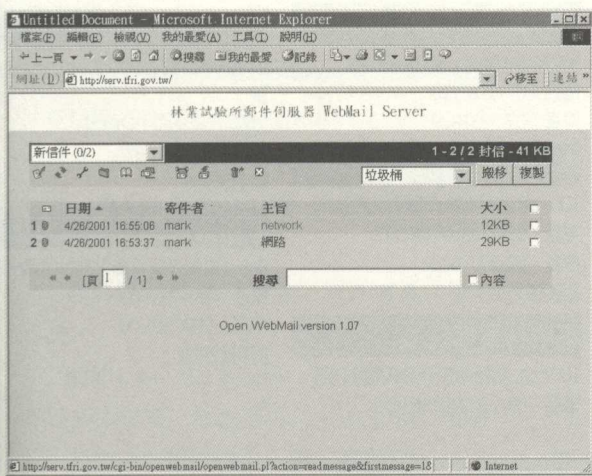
Untitled Document - Microsoft Internet Explorer

檔案(F) 編輯(E) 檢視(V) 我的最愛(A) 工具(T) 說明(H)

上一頁 搜尋 我的最愛 記錄

網址(D) http://serv.tfri.gov.tw/ 移至 連結

林業試驗所郵件伺服器 WebMail Server

新信件 (0/2)

1 - 2 / 2 封信 - 41 KB

垃圾桶 搬移 複製

| | 日期 | 寄件者 | 主旨 | 大小 | |
|---|---|---|---|---|---|
| 1 | 4/26/2001 16:55:06 | mark | network | 12KB | |
| 2 | 4/26/2001 16:53:37 | mark | 網路 | 29KB | |

[頁 1 / 1]

搜尋 內容

Open WebMail version 1.07

http://serv.tfri.gov.tw/cgi-bin/openwebmail/openwebmail.pl?action=readmessage&firstmessage=1& Internet